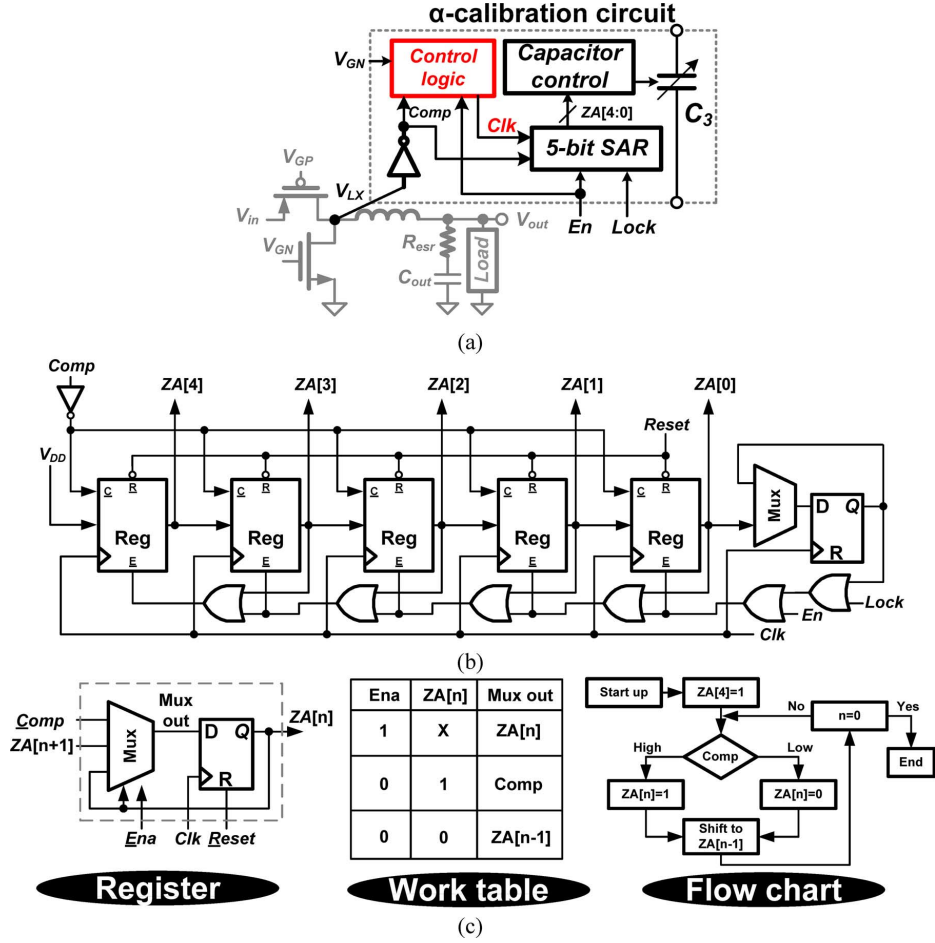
α-calibration circuit

$V_{GN}$
Control logic
Capacitor control
$C_3$
Comp
ZA[4:0]
Clk
5-bit SAR
$V_{GP}$
$V_{LX}$
$V_{in}$
$V_{out}$
$V_{GN}$
$R_{esr}$
$C_{out}$
Load
En
Lock

(a)

Comp
ZA[4]
ZA[3]
ZA[2]
ZA[1]
ZA[0]
Reset
$V_{DD}$
C R Reg E
C R Reg E
C R Reg E
C R Reg E
C R Reg E
Mux
D Q
R
En
Lock
Clk

(b)

Mux out
Comp
ZA[n+1]
Mux
D Q
R
ZA[n]
Ena
Clk
Reset

Register

| Ena | ZA[n] | Mux out |
|---|---|---|
| 1 | X | ZA[n] |
| 0 | 1 | Comp |
| 0 | 0 | ZA[n-1] |

Work table

Start up
ZA[4]=1
No
n=0
Yes
End
High
Comp
Low
ZA[n]=1
ZA[n]=0
Shift to ZA[n-1]

Flow chart

(c)